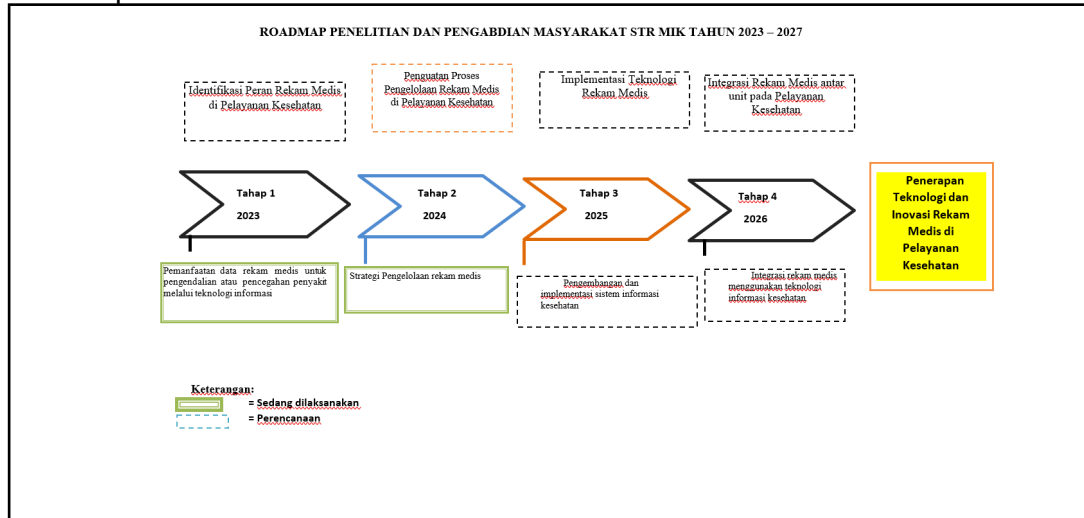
ROADMAP PENELITIAN DAN PENGABDIAN MASYARAKAT STR MIK TAHUN 2023 – 2027

Identifikasi Peran Rekam Medis di Pelayanan Kesehatan

Penguatan Proses Pengelolaan Rekam Medis di Pelayanan Kesehatan

Implementasi Teknologi Rekam Medis

Integrasi Rekam Medis antar unit pada Pelayanan Kesehatan

Tahap 1
2023

Tahap 2
2024

Tahap 3
2025

Tahap 4
2026

Penerapan Teknologi dan Inovasi Rekam Medis di Pelayanan Kesehatan

Pemanfaatan data rekam medis untuk pengendalian atau pencegahan penyakit melalui teknologi informasi

Strategi Pengelolaan rekam medis

Pengembangan dan implementasi sistem informasi kesehatan

Integrasi rekam medis menggunakan teknologi informasi kesehatan

Keterangan:
= Sedang dilaksanakan
= Perencanaan